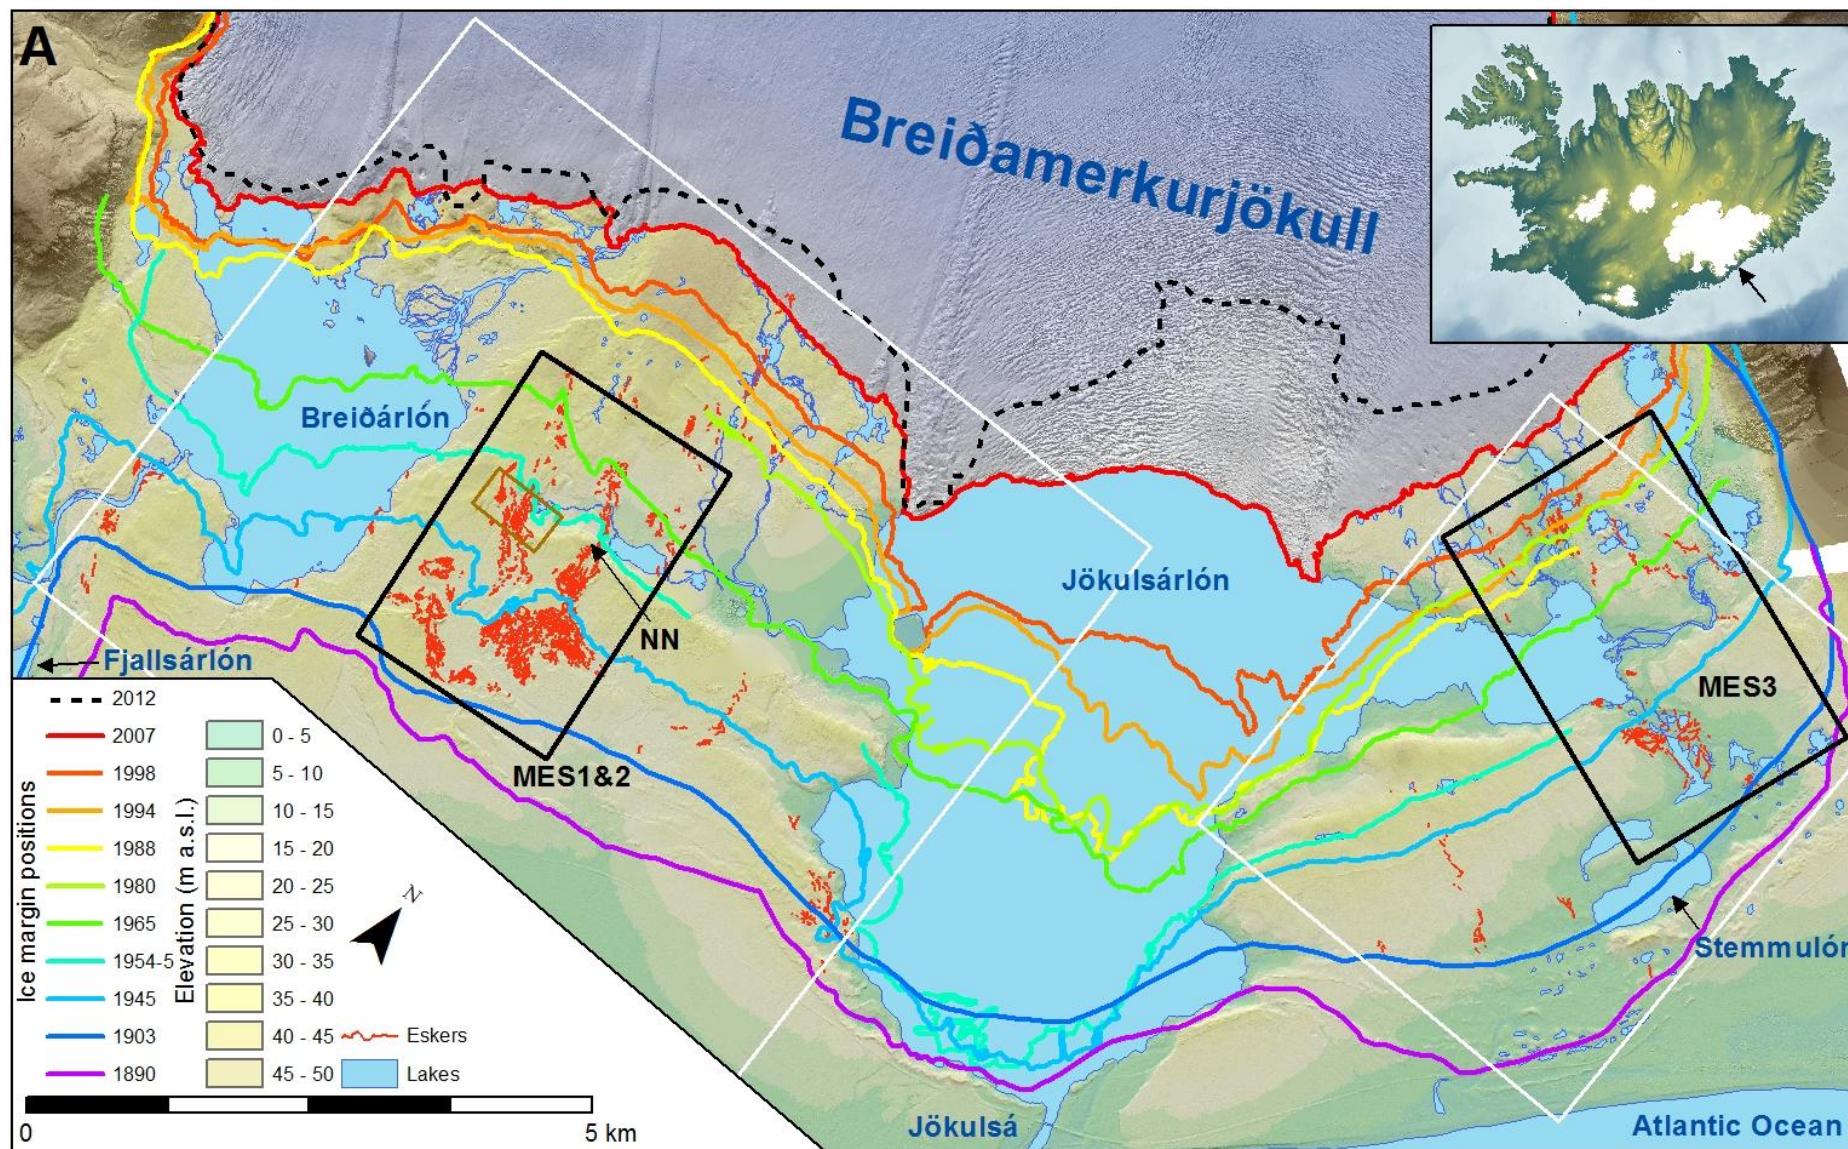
A

Breiðamerkurjökull

Breiðárlón

NN

Jökulsárlón

MES3

MES1&2

Fjallsárlón

Stemmulón

Jökulsá

Atlantic Ocean

N

Ice margin positions

- - 2012
2007
1998
1994
1988
1980
1965
1954-5
1945
1903
1890

Elevation (m a.s.l.)

| | |
|---|---|
| 0 - 5 | |
| 5 - 10 | |
| 10 - 15 | |
| 15 - 20 | |
| 20 - 25 | |
| 25 - 30 | |
| 30 - 35 | |
| 35 - 40 | |
| 40 - 45 | Eskers |
| 45 - 50 | Lakes |

0 5 km